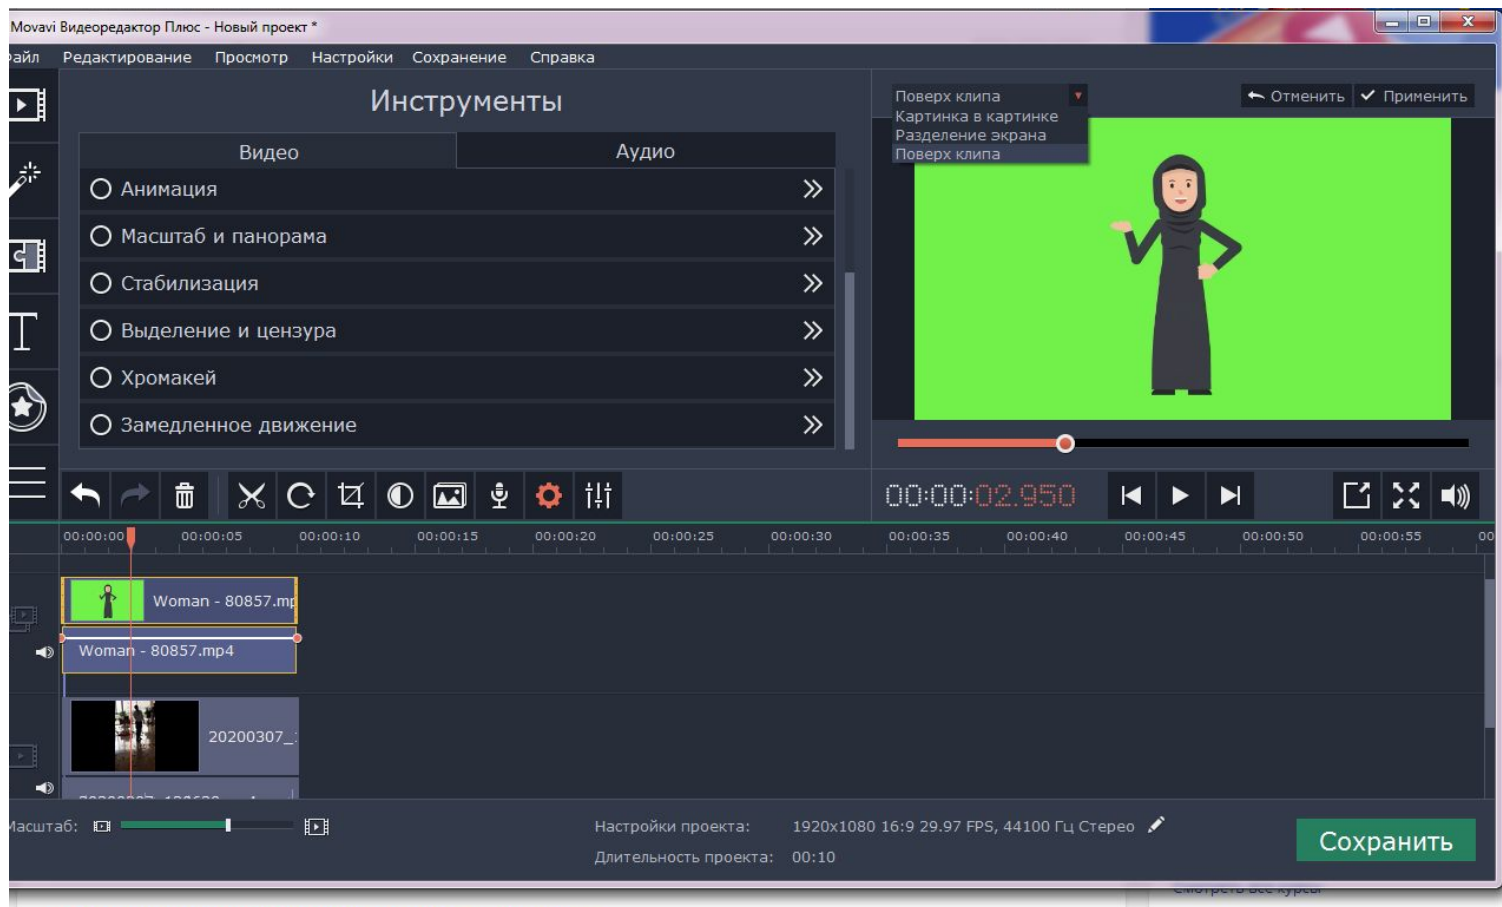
Movavi Видеоредактор Плюс - Новый проект *

айл Редактирование Просмотр Настройки Сохранение Справка

Инструменты

Видео
Аудио

Анимация
Масштаб и панорама
Стабилизация
Выделение и цензура
Хромакей
Замедленное движение

Поверх клипа
Картинка в картинке
Разделение экрана
Поверх клипа

Отменить
Применить

00:00:02.950

00:00:00 00:00:05 00:00:10 00:00:15 00:00:20 00:00:25 00:00:30 00:00:35 00:00:40 00:00:45 00:00:50 00:00:55 00

Woman - 80857.mp

Woman - 80857.mp4

20200307_

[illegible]

асштаб:

Настройки проекта: 1920x1080 16:9 29.97 FPS, 44100 Гц Стерео

Длительность проекта: 00:10

Сохранить